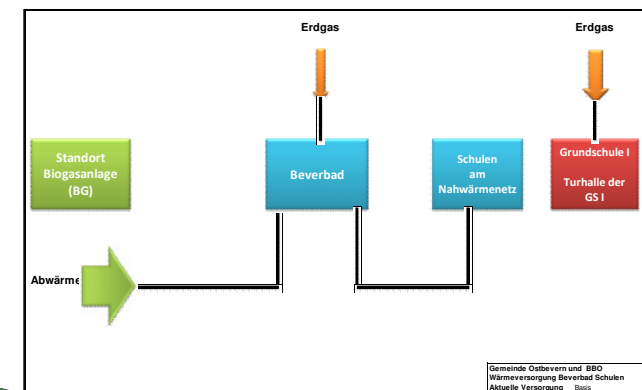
Erdgas

Erdgas

Standort Biogasanlage (BG)

Beverbad

Schulen am Nahwärmenetz

Grundschule I

Turhalle der GS I

Abwärme

Gemeinde Ostbevern und BBO
Wärmeversorgung Beverbad Schulen
Aktuelle Versorgung Basis